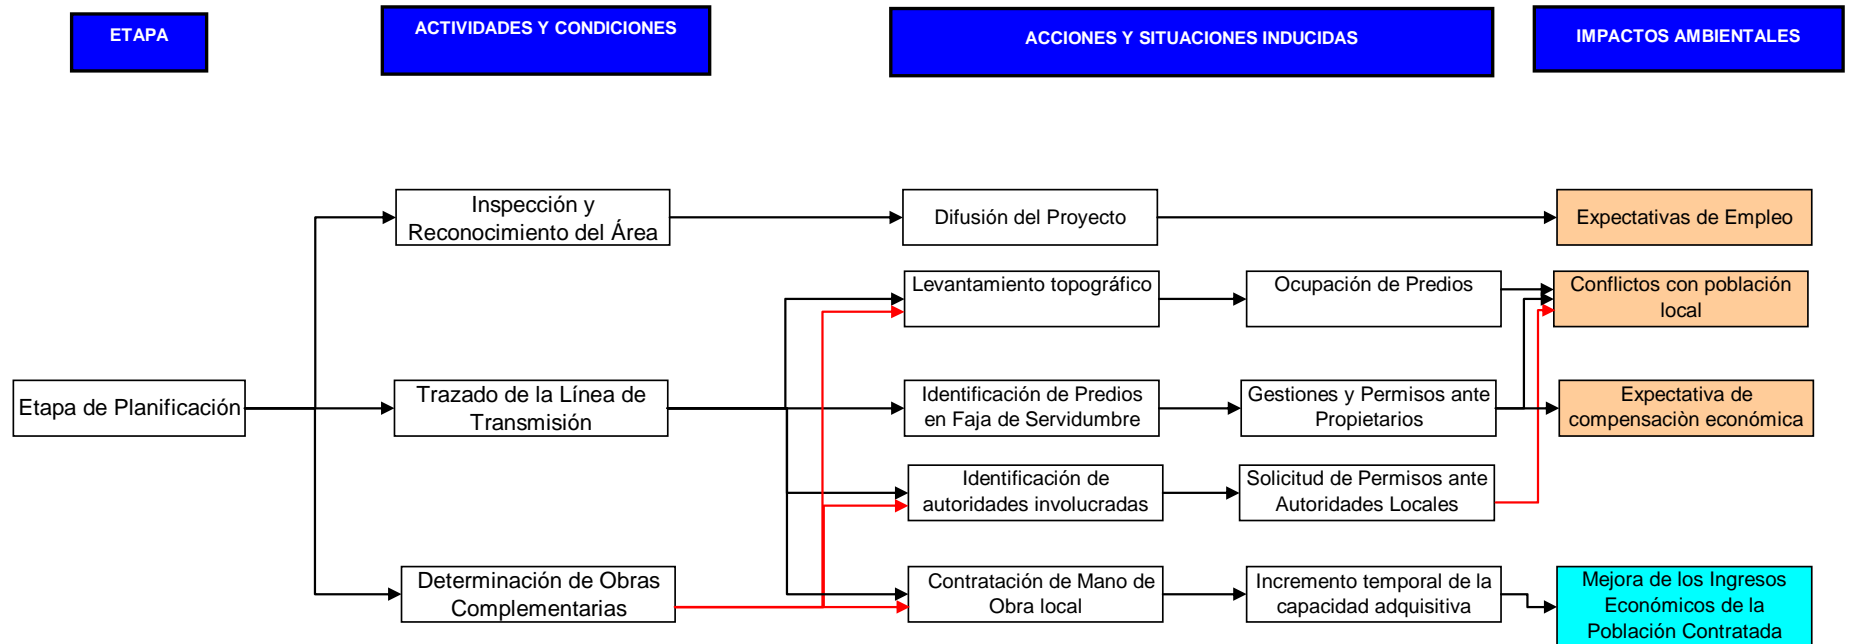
ETAPA

ACTIVIDADES Y CONDICIONES

ACCIONES Y SITUACIONES INDUCIDAS

IMPACTOS AMBIENTALES

Etapa de Planificación

Inspección y Reconocimiento del Área

Trazado de la Línea de Transmisión

Determinación de Obras Complementarias

Difusión del Proyecto

Levantamiento topográfico

Identificación de Predios en Faja de Servidumbre

Identificación de autoridades involucradas

Contratación de Mano de Obra local

Ocupación de Predios

Gestiones y Permisos ante Propietarios

Solicitud de Permisos ante Autoridades Locales

Incremento temporal de la capacidad adquisitiva

Expectativas de Empleo

Conflictos con población local

Expectativa de compensaciòn económica

Mejora de los Ingresos Económicos de la Población Contratada